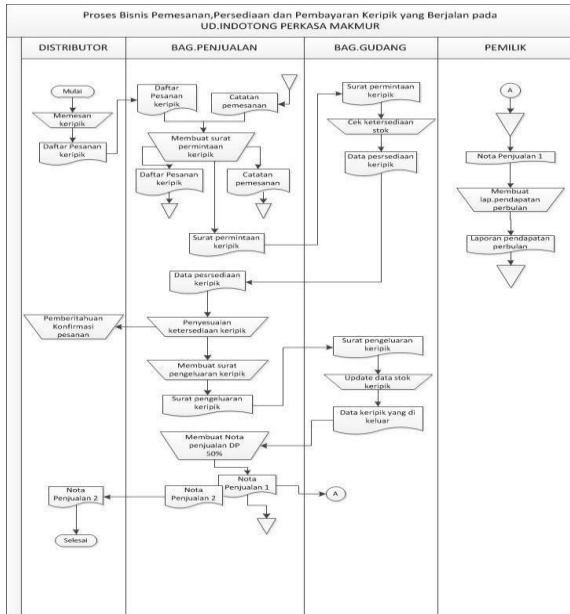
Proses Bisnis Pemesanan,Persediaan dan Pembayaran Keripik yang Berjalan pada UD.INDOTONG PERKASA MAKMUR

DISTRIBUTOR

Mulai

Memesan keripik

Daftar Pesanan keripik

Pemberitahuan Konfirmasi pesanan

Nota Penjualan 2

Selesai

BAG.PENJUALAN

Daftar Pesanan keripik

Catatan pemesanan

Membuat surat permintaan keripik

Daftar Pesanan keripik

Catatan pemesanan

Surat permintaan keripik

Data pesrsediaan keripik

Penyesuaian ketersediaan keripik

Membuat surat pengeluaran keripik

Surat pengeluaran keripik

Membuat Nota penjualan DP 50%

Nota Penjualan 1

Nota Penjualan 2

A

BAG.GUDANG

Surat permintaan keripik

Cek ketersediaan stok

Data pesrsediaan keripik

Surat pengeluaran keripik

Update data stok keripik

Data keripik yang di keluar

PEMILIK

A

Nota Penjualan 1

Membuat lap.pendapatan perbulan

Laporan pendapatan perbulan